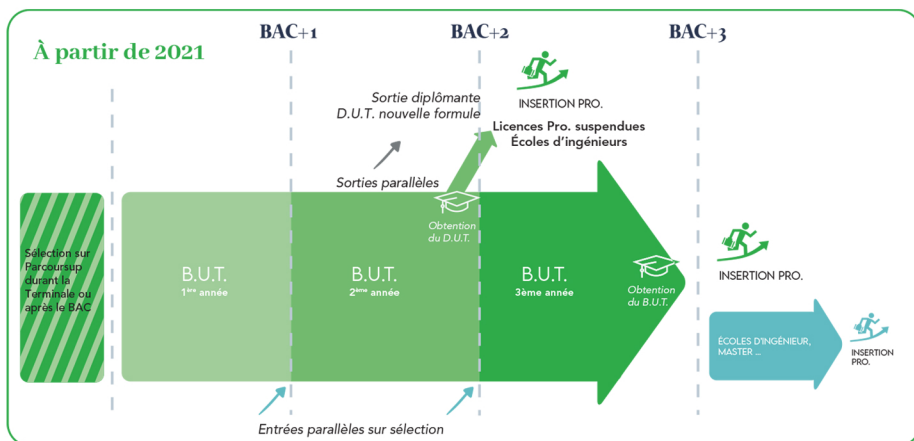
À partir de 2021

BAC+1

BAC+2

BAC+3

Sortie diplômante D.U.T. nouvelle formule

INSERTION PRO.

Licences Pro. suspendues
Écoles d'ingénieurs

Sorties parallèles

Sélection sur Parcoursup durant la Terminale ou après le BAC

B.U.T.
1ère année

B.U.T.
2ème année

Obtention du D.U.T.

B.U.T.
3ème année

Obtention du B.U.T.

INSERTION PRO.

ÉCOLES D'INGÉNIEUR, MASTER ...

INSERTION PRO.

Entrées parallèles sur sélection